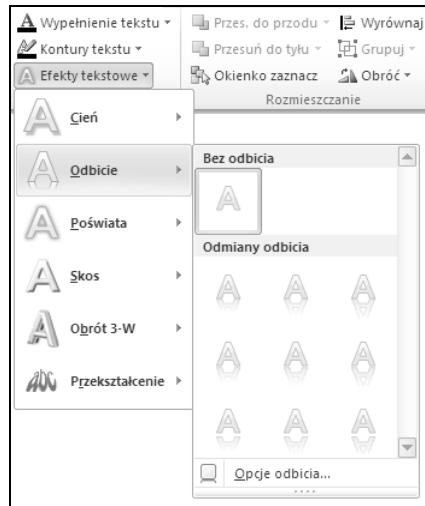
Wypełnienie tekstu ▾
Kontury tekstu ▾
Efekty tekstowe ▾
Przes. do przodu ▾
Przesuń do tyłu ▾
Okienko zaznacz
Wyrównaj
Grupuj ▾
Obróć ▾
Rozmieszczanie

Cień
Odbicie
Poświata
Skos
Obrót 3-W
Przekształcenie

Bez odbicia
Odmiany odbicia
Opcje odbicia...